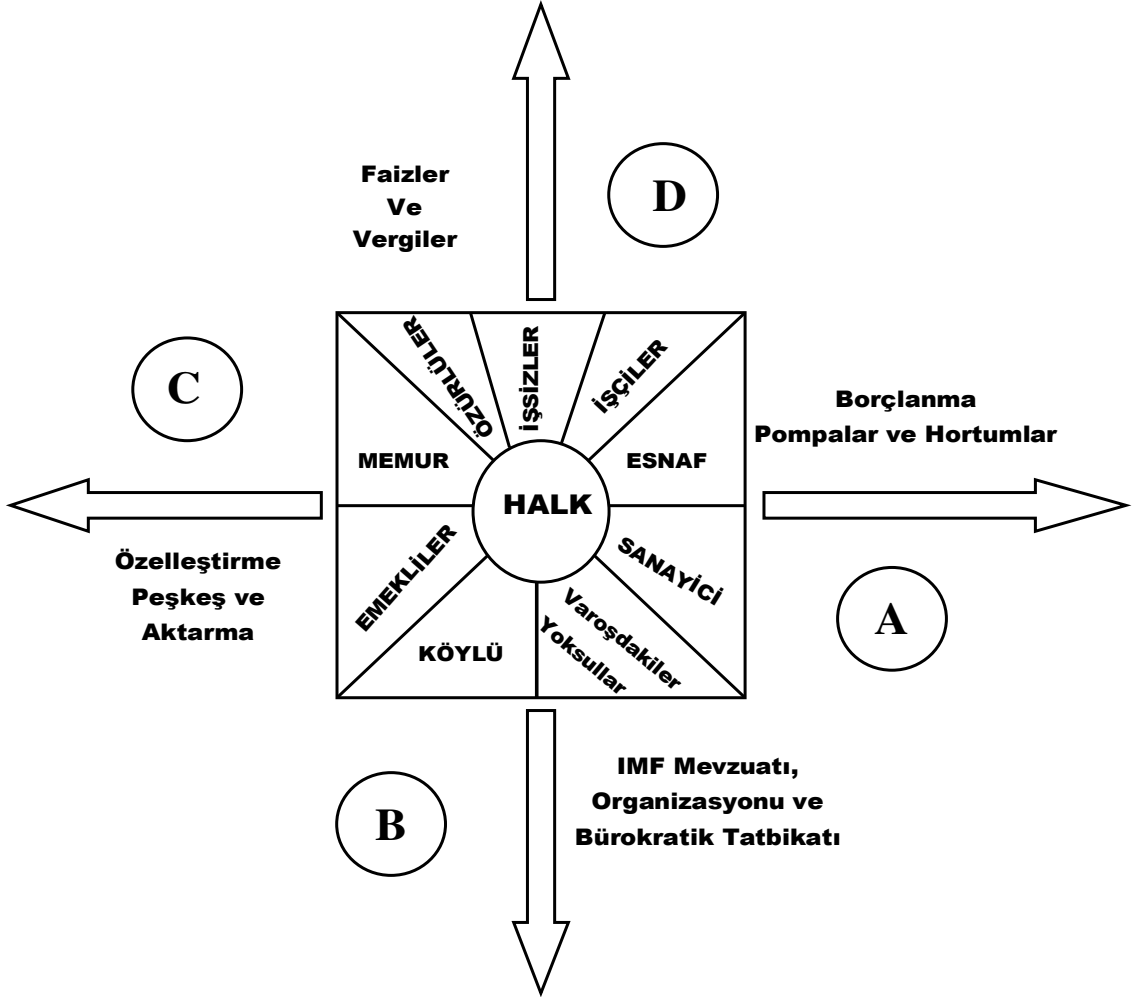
Faizler
Ve
Vergiler

D

C

Borçlanma
Pompalar ve Hortumlar

ÖZÜRLÜLER

İŞSİZLER

İŞÇİLER

MEMUR

ESNAF

HALK

EMEKLİLER

SANAYİCİ

KÖYLÜ

Varoşdakiler
Yoksullar

Özelleştirme
Peşkeş ve
Aktarma

A

IMF Mevzuatı,
Organizasyonu ve
Bürokratik Tatbikatı

B